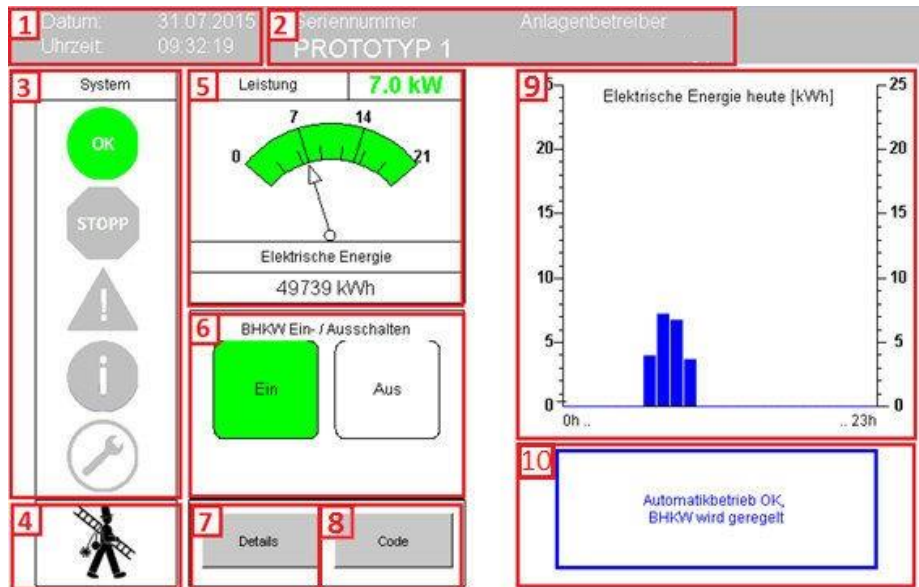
1 Datum: 31.07.2015
Uhrzeit: 09:32:19

2 Seriennummer Anlagenbetreiber
PROTOTYP 1

3 System
OK
STOPP
!
i

4

5 Leistung 7.0 kW
0 7 14 21
Elektrische Energie
49739 kWh

6 BHKW Ein- / Ausschalten
Ein
Aus

7 Details

8 Code

9 Elektrische Energie heute [kWh]
25
20
15
10
5
0
0h .. .. 23h

10 Automatikbetrieb OK,
BHKW wird geregelt